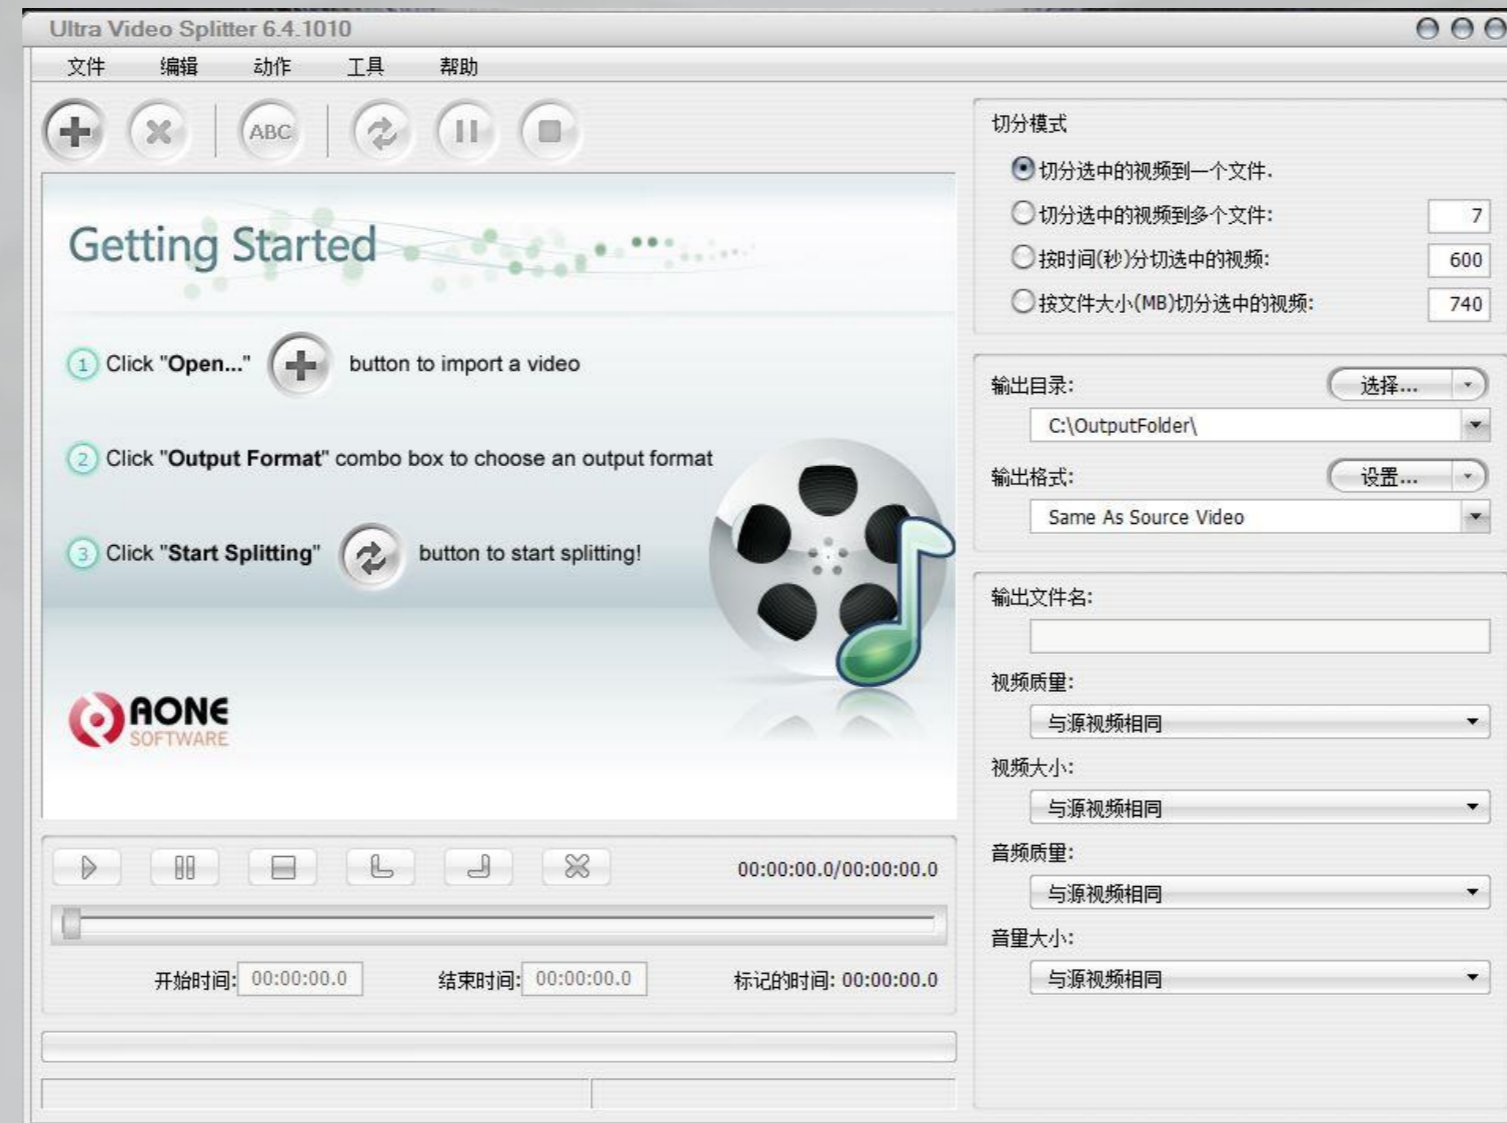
Ultra Video Splitter 6.4.1010

文件 编辑 动作 工具 帮助

ABC

Getting Started

1 Click "Open..." button to import a video

2 Click "Output Format" combo box to choose an output format

3 Click "Start Splitting" button to start splitting!

AONE SOFTWARE

00:00:00.0/00:00:00.0

开始时间: 00:00:00.0 结束时间: 00:00:00.0 标记的时间: 00:00:00.0

切分模式

切分选中的视频到一个文件.

切分选中的视频到多个文件: 7

按时间(秒)分切选中的视频: 600

按文件大小(MB)切分选中的视频: 740

输出目录: 选择...

C:\OutputFolder\

输出格式: 设置...

Same As Source Video

输出文件名:

视频质量:

与源视频相同

视频大小:

与源视频相同

音频质量:

与源视频相同

音量大小:

与源视频相同